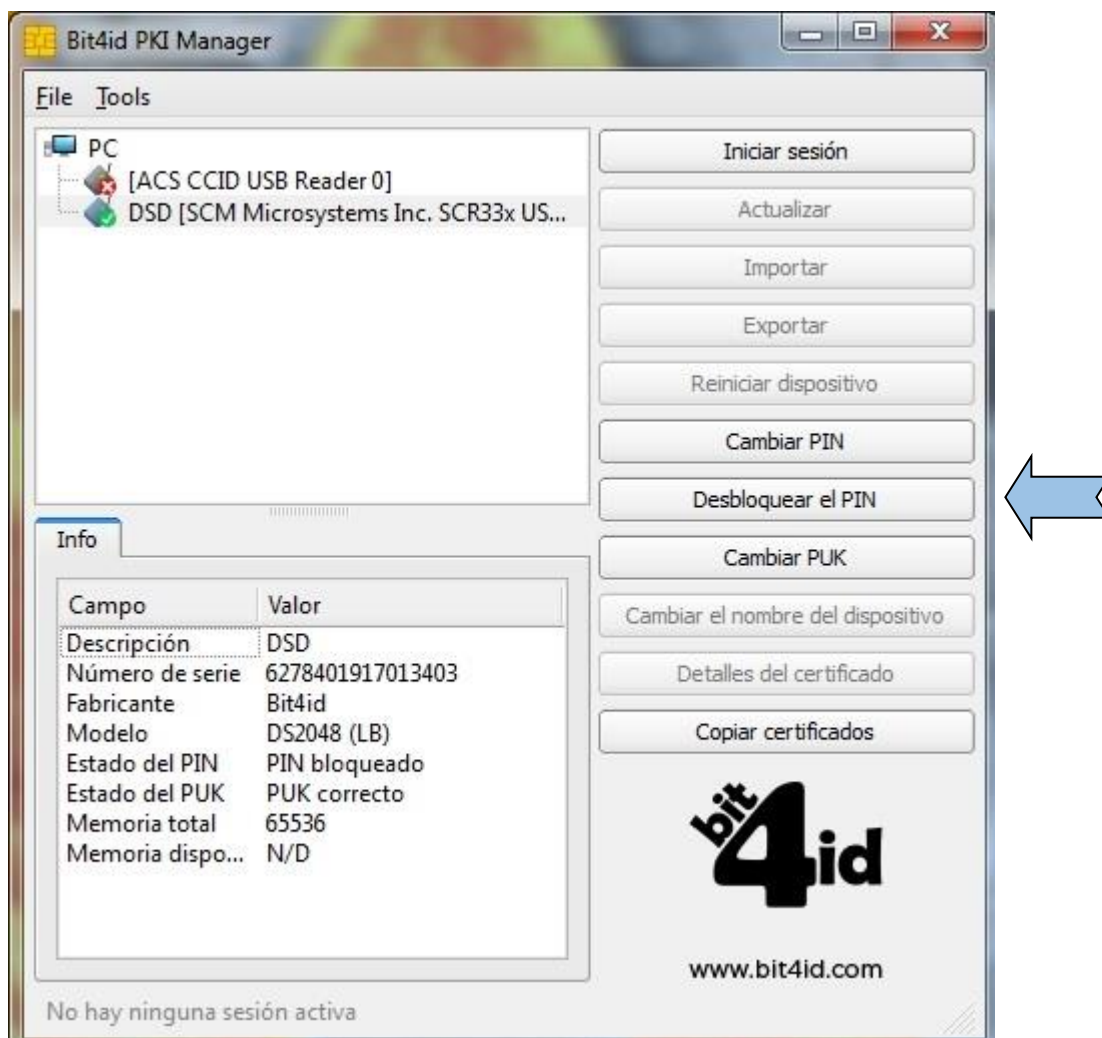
Bit4id PKI Manager

File Tools

PC
[ACS CCID USB Reader 0]
DSD [SCM Microsystems Inc. SCR33x US...

Iniciar sesión
Actualizar
Importar
Exportar
Reiniciar dispositivo
Cambiar PIN
Desbloquear el PIN
Cambiar PUK
Cambiar el nombre del dispositivo
Detalles del certificado
Copiar certificados

Info

| Campo | Valor |
|---|---|
| Descripción | DSD |
| Número de serie | 6278401917013403 |
| Fabricante | Bit4id |
| Modelo | DS2048 (LB) |
| Estado del PIN | PIN bloqueado |
| Estado del PUK | PUK correcto |
| Memoria total | 65536 |
| Memoria dispo... | N/D |

bit4id

www.bit4id.com

No hay ninguna sesión activa